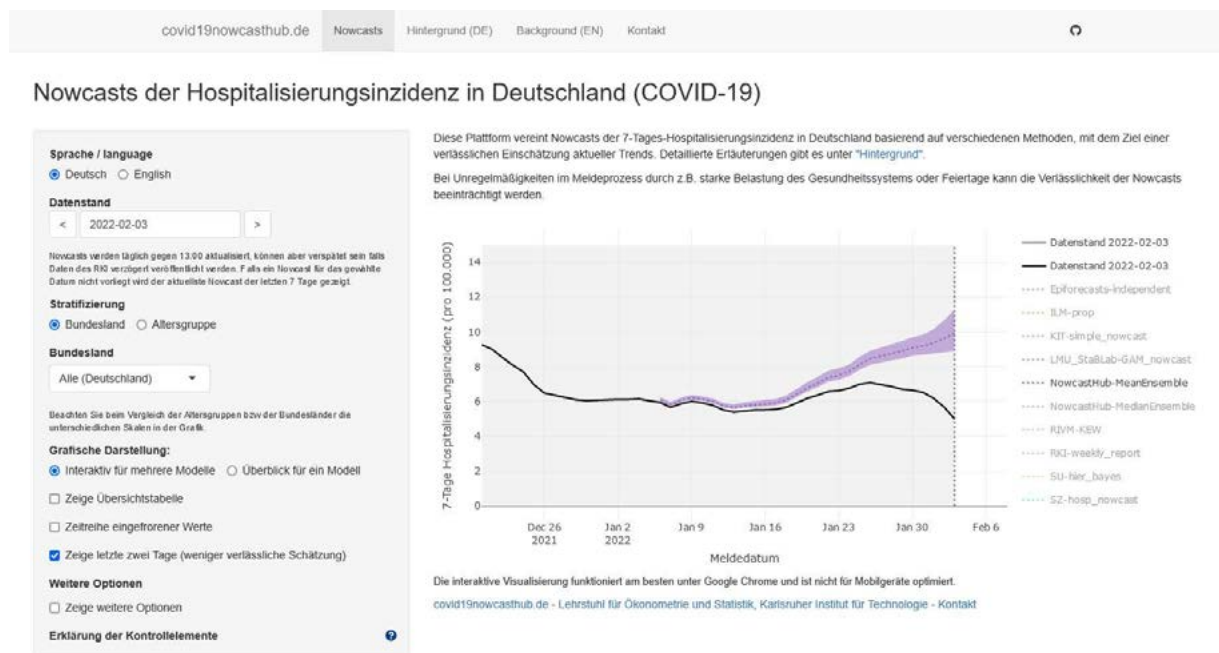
covid19nowcasthub.de Nowcasts Hintergrund (DE) Background (EN) Kontakt

Nowcasts der Hospitalisierungsinzidenz in Deutschland (COVID-19)

Sprache / language
Deutsch English

Datenstand
< 2022-02-03 >

Nowcasts werden täglich gegen 13:00 aktualisiert, können aber verspätet sein falls Daten des RKI verzögert veröffentlicht werden. Falls ein Nowcast für das gewählte Datum nicht vorliegt wird der aktuellste Nowcast der letzten 7 Tage gezeigt.

Stratifizierung
Bundesland Altersgruppe

Bundesland
Alle (Deutschland)

Beachten Sie beim Vergleich der Altersgruppen bzw der Bundesländer die unterschiedlichen Skalen in der Grafik.

Grafische Darstellung:
Interaktiv für mehrere Modelle Überblick für ein Modell

Zeige Übersichtstabelle

Zeitreihe eingefrorener Werte

Zeige letzte zwei Tage (weniger verlässliche Schätzung)

Weitere Optionen

Zeige weitere Optionen

Erklärung der Kontrollelemente

Diese Plattform vereint Nowcasts der 7-Tages-Hospitalisierungsinzidenz in Deutschland basierend auf verschiedenen Methoden, mit dem Ziel einer verlässlichen Einschätzung aktueller Trends. Detaillierte Erläuterungen gibt es unter "Hintergrund".

Bei Unregelmäßigkeiten im Meldeprozess durch z.B. starke Belastung des Gesundheitssystems oder Feiertage kann die Verlässlichkeit der Nowcasts beeinträchtigt werden.

7-Tage Hospitalisierungsinzidenz (pro 100.000)

14
12
10
8
6
4
2
0

Dec 26 2021
Jan 2 2022
Jan 9
Jan 16
Jan 23
Jan 30
Feb 6

Meldedatum

Datenstand 2022-02-03
Datenstand 2022-02-03
Epiforecasts-independent
ILM-prop
KIT-simple_nowcast
LMU_StaBLab-GAM_nowcast
NowcastHub-MeanEnsemble
NowcastHub-MedianEnsemble
RIVM-KEW
RKI-weekly_report
SU-hier_bayes
SZ-hosp_nowcast

Die interaktive Visualisierung funktioniert am besten unter Google Chrome und ist nicht für Mobilgeräte optimiert.

covid19nowcasthub.de - Lehrstuhl für Ökonometrie und Statistik, Karlsruher Institut für Technologie - Kontakt